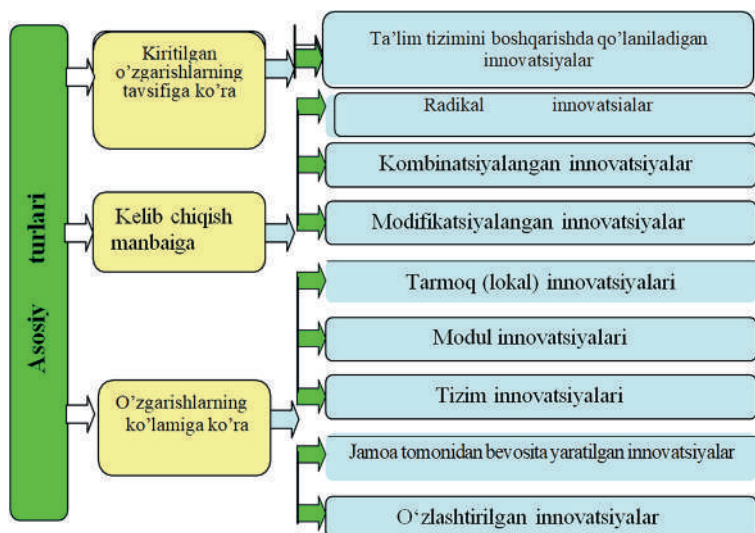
Asosiy turlari

Kiritilgan o’zgarishlarning tavsifiga ko’ra

Kelib chiqish manbaiga

O’zgarishlarning ko’lamiga ko’ra

Ta’lim tizimini boshqarishda qo’laniladigan innovatsiyalar

Radikal innovatsialar

Kombinatsiyalangan innovatsiyalar

Modifikatsiyalangan innovatsiyalar

Tarmoq (lokal) innovatsiyalari

Modul innovatsiyalari

Tizim innovatsiyalari

Jamoa tomonidan bevosita yaratilgan innovatsiyalar

O‘zlashtirilgan innovatsiyalar